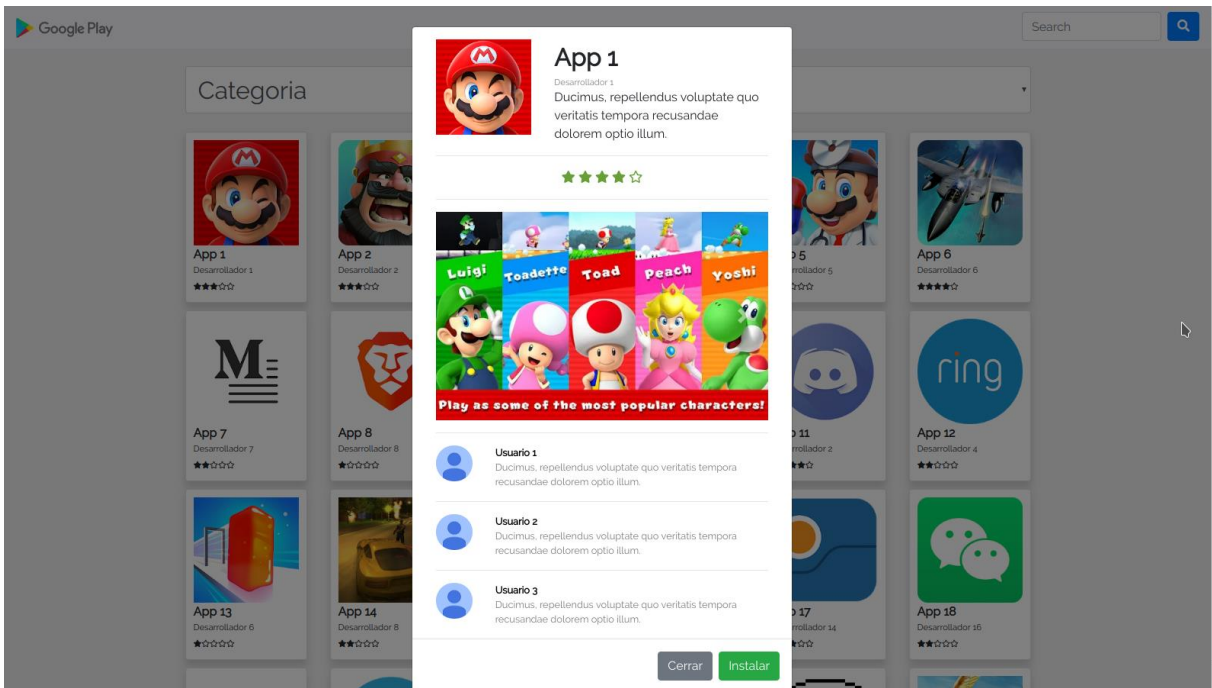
Google Play

Search

Categoria

App 1
Desarrollador 1

App 2
Desarrollador 2

p 5
rrollador 5

App 6
Desarrollador 6

M

App 7
Desarrollador 7

App 8
Desarrollador 8

11
rrollador 2

ring

App 12
Desarrollador 4

App 13
Desarrollador 6

App 14
Desarrollador 8

17
rrollador 14

App 18
Desarrollador 16

App 1
Desarrollador 1
Ducimus, repellendus voluptate quo veritatis tempora recusandae dolorem optio illum.

Luigi
Toadette
Toad
Peach
Yoshi
Play as some of the most popular characters!

Usuario 1
Ducimus, repellendus voluptate quo veritatis tempora recusandae dolorem optio illum.

Usuario 2
Ducimus, repellendus voluptate quo veritatis tempora recusandae dolorem optio illum.

Usuario 3
Ducimus, repellendus voluptate quo veritatis tempora recusandae dolorem optio illum.

Cerrar
Instalar